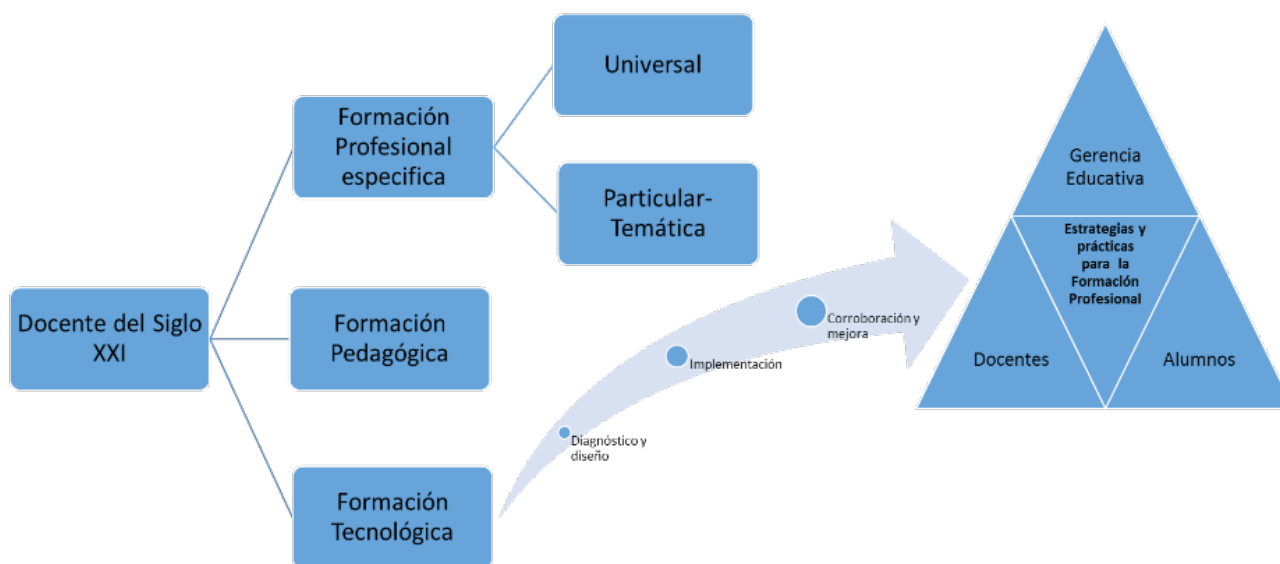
Docente del Siglo XXI

Formación Profesional especifica

Universal

Particular-Temática

Formación Pedagógica

Formación Tecnológica

Diagnóstico y diseño

Implementación

Corroboración y mejora

Gerencia Educativa

Estrategias y prácticas para la Formación Profesional

Docentes

Alumnos